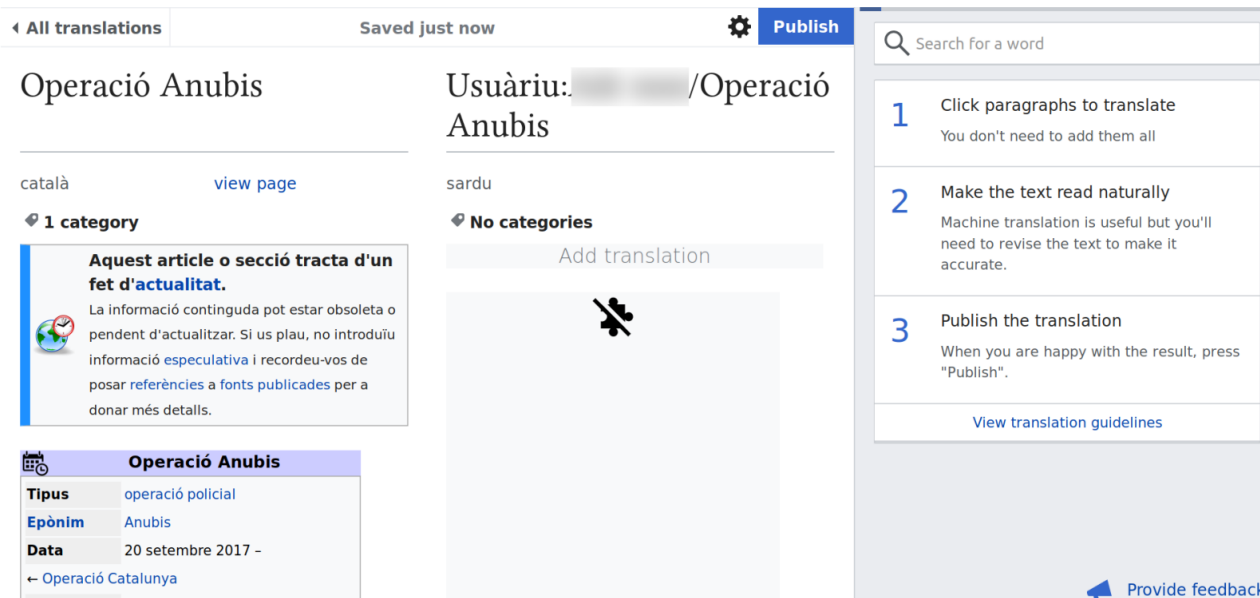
All translations
Saved just now
Publish

Operació Anubis

català view page

1 category

Aquest article o secció tracta d'un fet d'actualitat.
La informació continguda pot estar obsoleta o pendent d'actualitzar. Si us plau, no introduïu informació especulativa i recordeu-vos de posar referències a fonts publicades per a donar més detalls.

| Operació Anubis | |
|---|---|
| Tipus | operació policial |
| Epònim | Anubis |
| Data | 20 setembre 2017 – |
| ← Operació Catalunya | |

Usuàriu:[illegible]/Operació Anubis

sardu

No categories

Add translation

Search for a word

1 Click paragraphs to translate
You don't need to add them all

2 Make the text read naturally
Machine translation is useful but you'll need to revise the text to make it accurate.

3 Publish the translation
When you are happy with the result, press "Publish".

View translation guidelines

Provide feedback